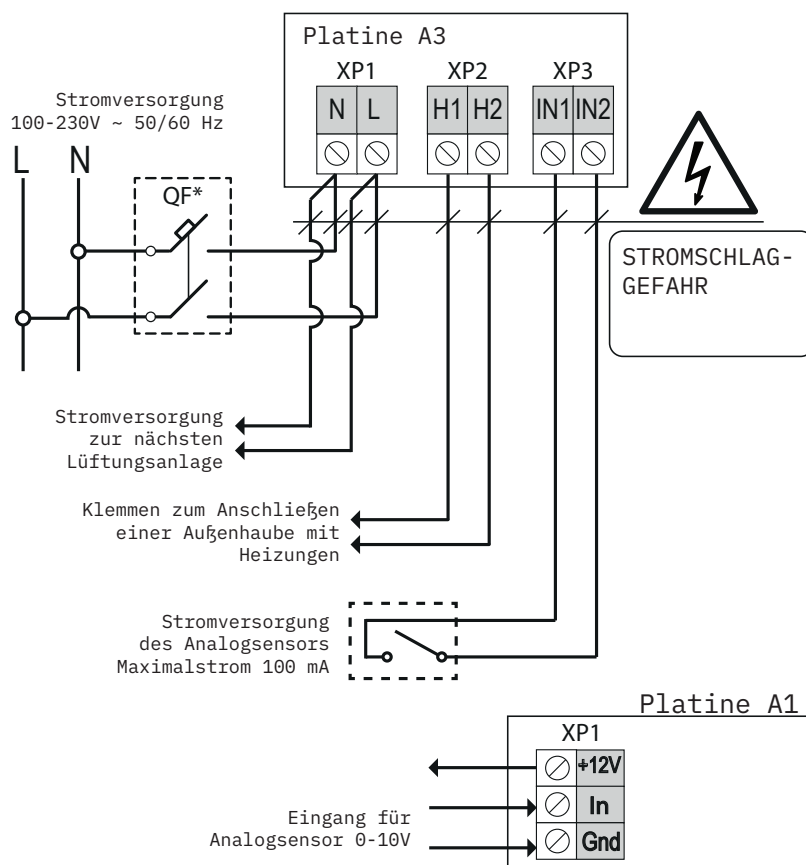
Platine A3

XP1 XP2 XP3

N L H1 H2 IN1 IN2

Stromversorgung
100-230V ~ 50/60 Hz

L N

QF*

STROMSCHLAG-
GEFAHR

Stromversorgung
zur nächsten
Lüftungsanlage

Klemmen zum Anschließen
einer Außenhaube mit
Heizungen

Stromversorgung
des Analogsensors
Maximalstrom 100 mA

Platine A1

XP1

+12V
In
Gnd

Eingang für
Analogsensor 0-10V